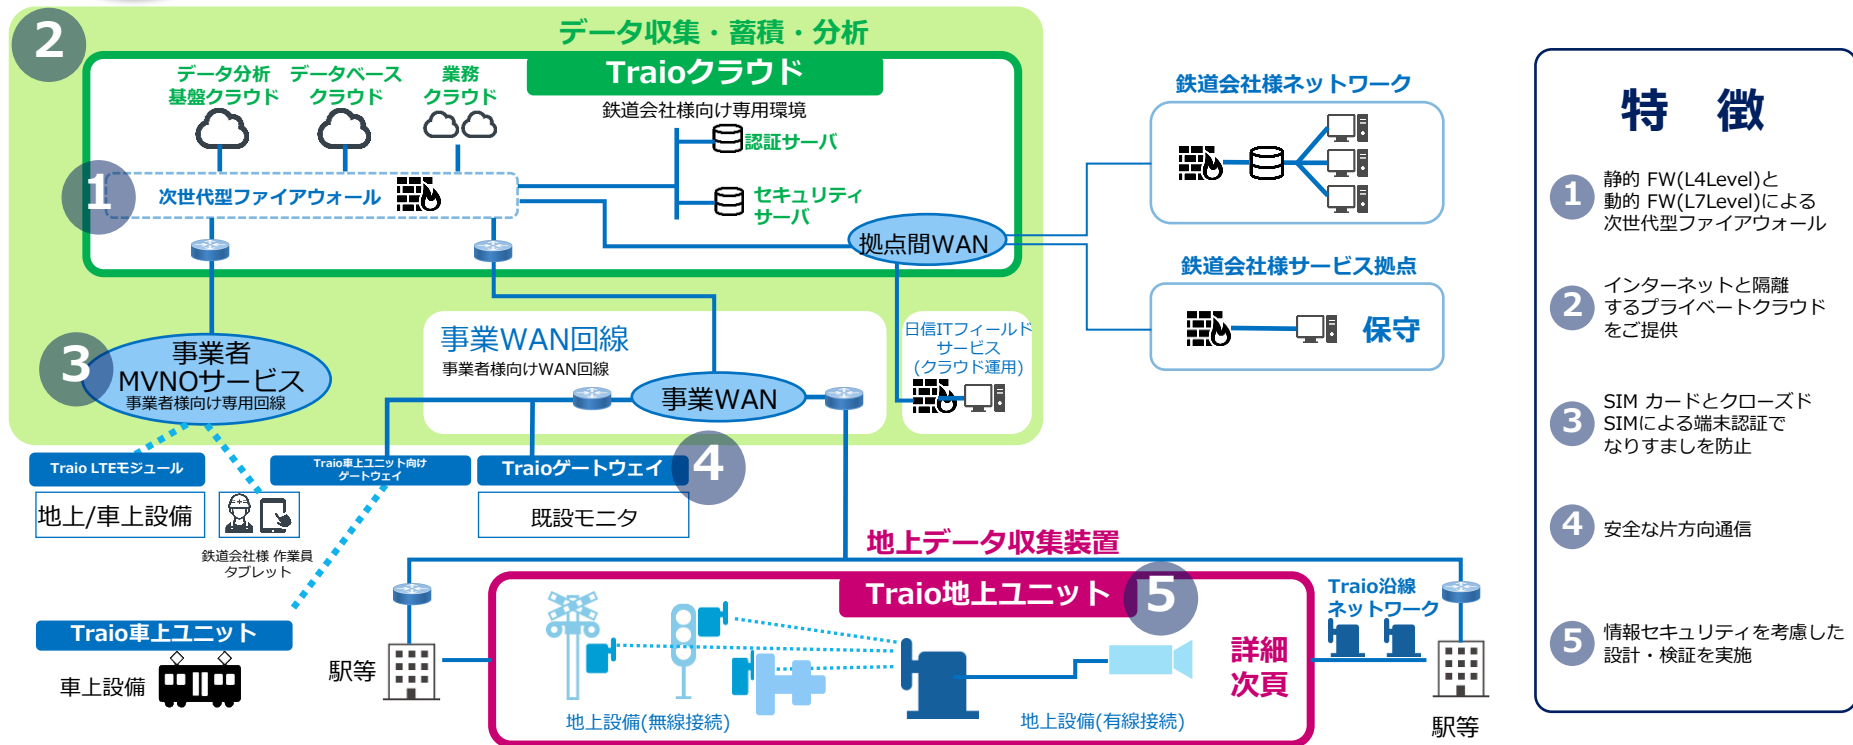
2
データ収集・蓄積・分析
Traioクラウド
データ分析基盤クラウド
データベースクラウド
業務クラウド
鉄道会社様向け専用環境
認証サーバ
セキュリティサーバ
1
次世代型ファイアウォール
拠点間WAN
鉄道会社様ネットワーク
鉄道会社様サービス拠点
保守
日信ITフィールドサービス(クラウド運用)
事業WAN回線
事業者様向けWAN回線
事業WAN
3
事業者 MVNOサービス
事業者様向け専用回線
Traio LTEモジュール
Traio車上ユニット向けゲートウェイ
Traioゲートウェイ
4
地上/車上設備
既設モニタ
鉄道会社様 作業員タブレット
地上データ収集装置
Traio車上ユニット
車上設備
駅等
Traio地上ユニット
5
Traio沿線ネットワーク
詳細次頁
地上設備(無線接続)
地上設備(有線接続)
駅等

特　徴
1 静的 FW(L4Level)と動的 FW(L7Level)による次世代型ファイアウォール
2 インターネットと隔離するプライベートクラウドをご提供
3 SIM カードとクローズドSIMによる端末認証でなりすましを防止
4 安全な片方向通信
5 情報セキュリティを考慮した設計・検証を実施